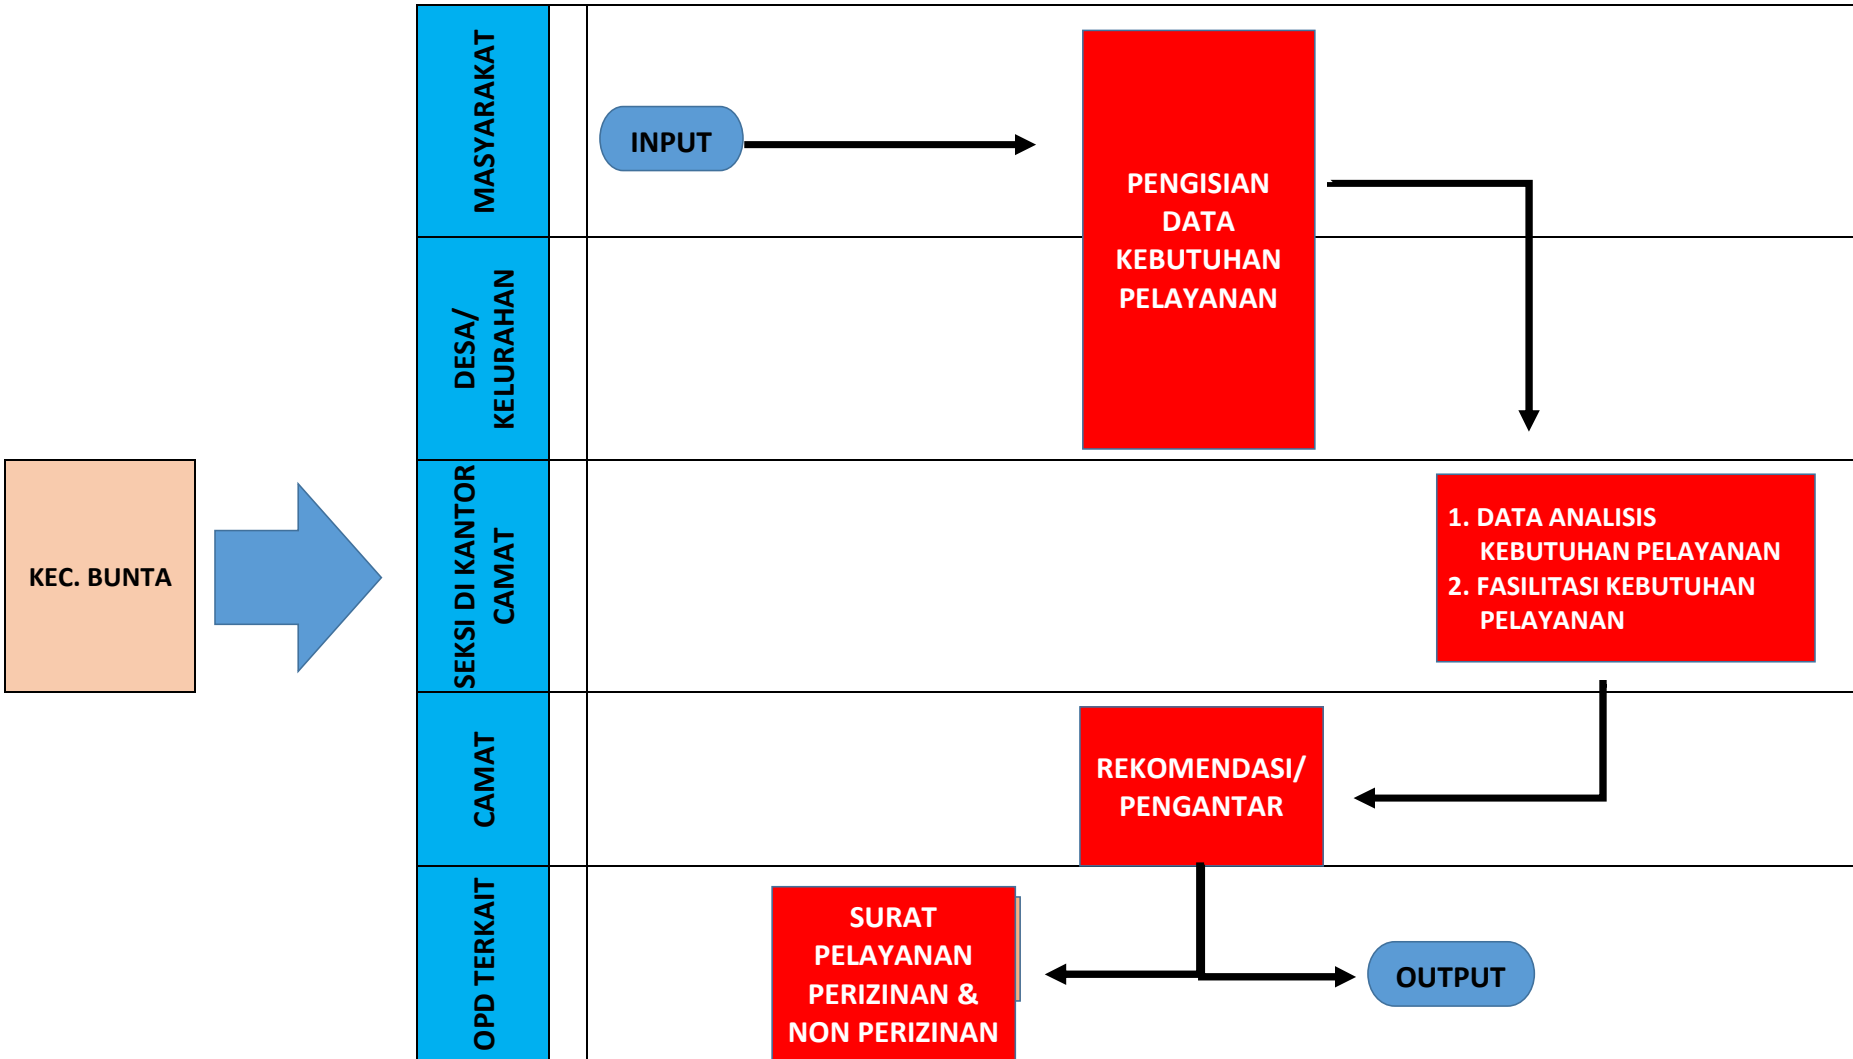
KEC. BUNTA

MASYARAKAT

DESA/ KELURAHAN

SEKSI DI KANTOR CAMAT

CAMAT

OPD TERKAIT

INPUT

PENGISIAN DATA KEBUTUHAN PELAYANAN

1. DATA ANALISIS KEBUTUHAN PELAYANAN
2. FASILITASI KEBUTUHAN PELAYANAN

REKOMENDASI/ PENGANTAR

SURAT PELAYANAN PERIZINAN & NON PERIZINAN

OUTPUT